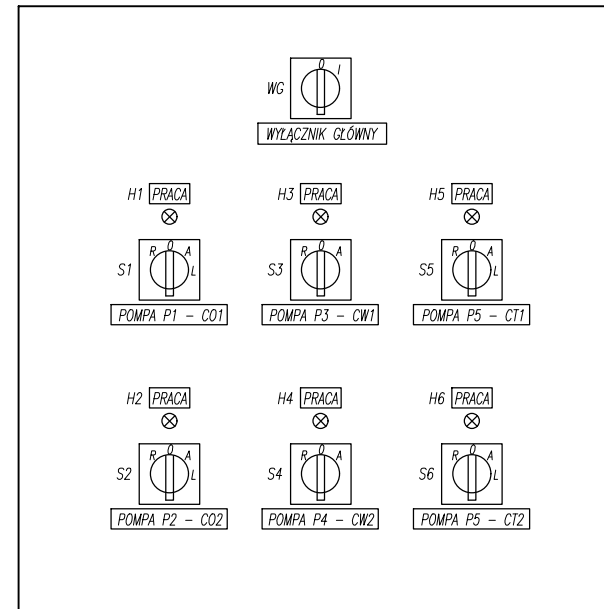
WG 0 I
WYŁĄCZNIK GŁÓWNY

H1 PRACA
S1 R 0 A L
POMPA P1 – CO1

H3 PRACA
S3 R 0 A L
POMPA P3 – CW1

H5 PRACA
S5 R 0 A L
POMPA P5 – CT1

H2 PRACA
S2 R 0 A L
POMPA P2 – CO2

H4 PRACA
S4 R 0 A L
POMPA P4 – CW2

H6 PRACA
S6 R 0 A L
POMPA P5 – CT2